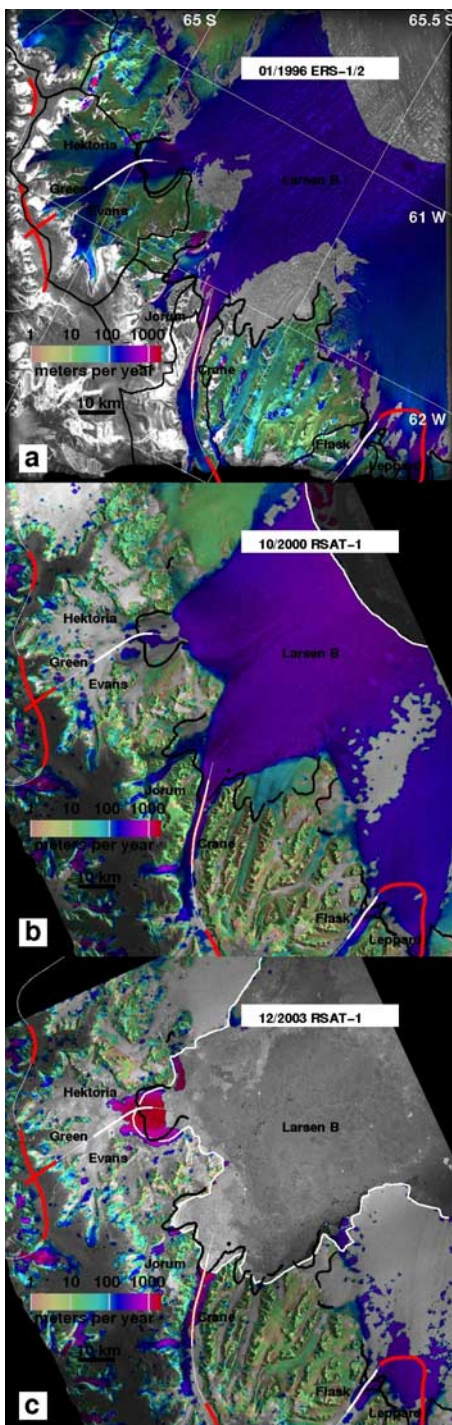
65 S
65.5 S
01/1996 ERS-1/2
Hektoria
Green
Evans
Larsen B
61 W
Jorum
1 10 100 1000
meters per year
Crane
10 km
62 W
Flask
Leppard
a

10/2000 RSAT-1
Hektoria
Green
Evans
Larsen B
Jorum
10 100 1000
meters per year
Crane
10 km
Flask
Leppard
b

12/2003 RSAT-1
Hektoria
Green
Evans
Larsen B
Jorum
10 100 1000
meters per year
Crane
10 km
Flask
Leppard
c